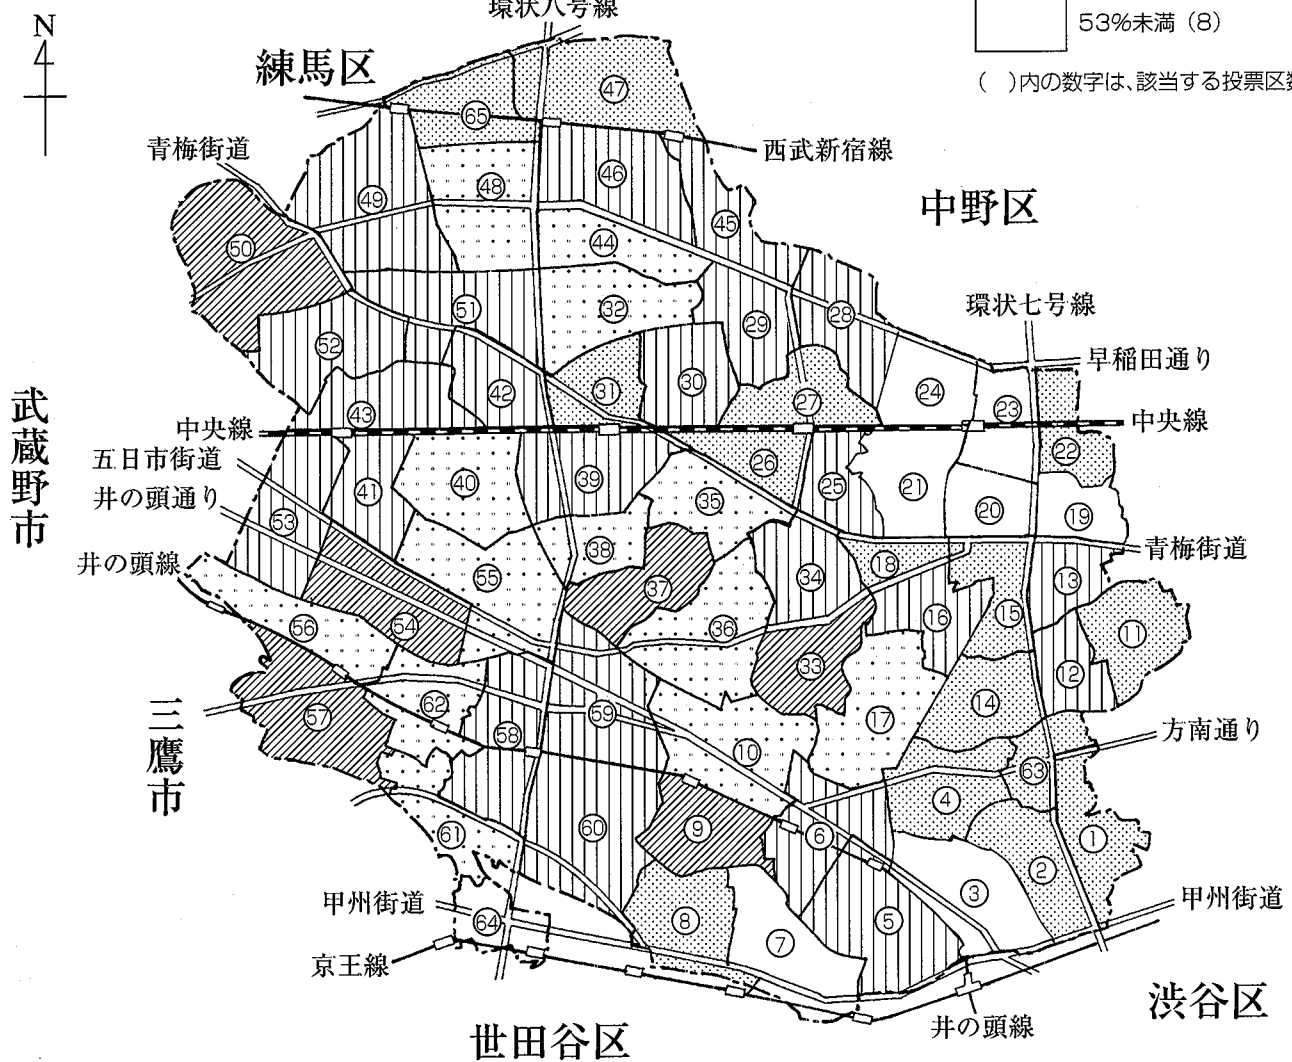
N

環状八号線

53%未満（8）

（ ）内の数字は、該当する投票区数

練馬区

青梅街道

西武新宿線

中野区

環状七号線

早稲田通り

武蔵野市

中央線

五日市街道

井の頭通り

井の頭線

中央線

青梅街道

方南通り

三鷹市

甲州街道

京王線

甲州街道

渋谷区

世田谷区

井の頭線

47 65 46 48 45 49 44 50 32 29 28 51 52 31 30 27 24 23 42 43 22 26 25 21 20 19 41 40 39 35 53 38 18 13 55 37 34 16 15 11 56 54 36 33 12 14 57 62 17 58 59 10 63 4 9 61 60 6 1 2 3 5 8 7 64